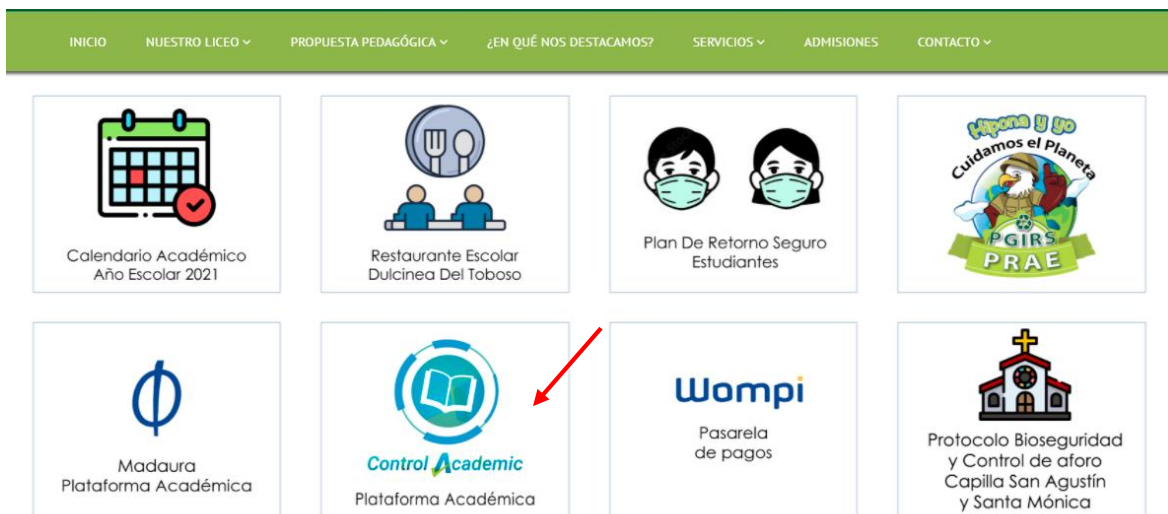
INICIO NUESTRO LICEO ⌄ PROPUESTA PEDAGÓGICA ⌄ ¿EN QUÉ NOS DESTACAMOS? SERVICIOS ⌄ ADMISIONES CONTACTO ⌄

Calendario Académico Año Escolar 2021

Restaurante Escolar Dulcinea Del Toboso

Plan De Retorno Seguro Estudiantes

Hipona y yo
Cuidamos el Planeta
PGIRS
PRAE

Madaura Plataforma Académica

Control Academic
Plataforma Académica

Wompi
Pasarela de pagos

Protocolo Bioseguridad y Control de aforo Capilla San Agustín y Santa Mónica